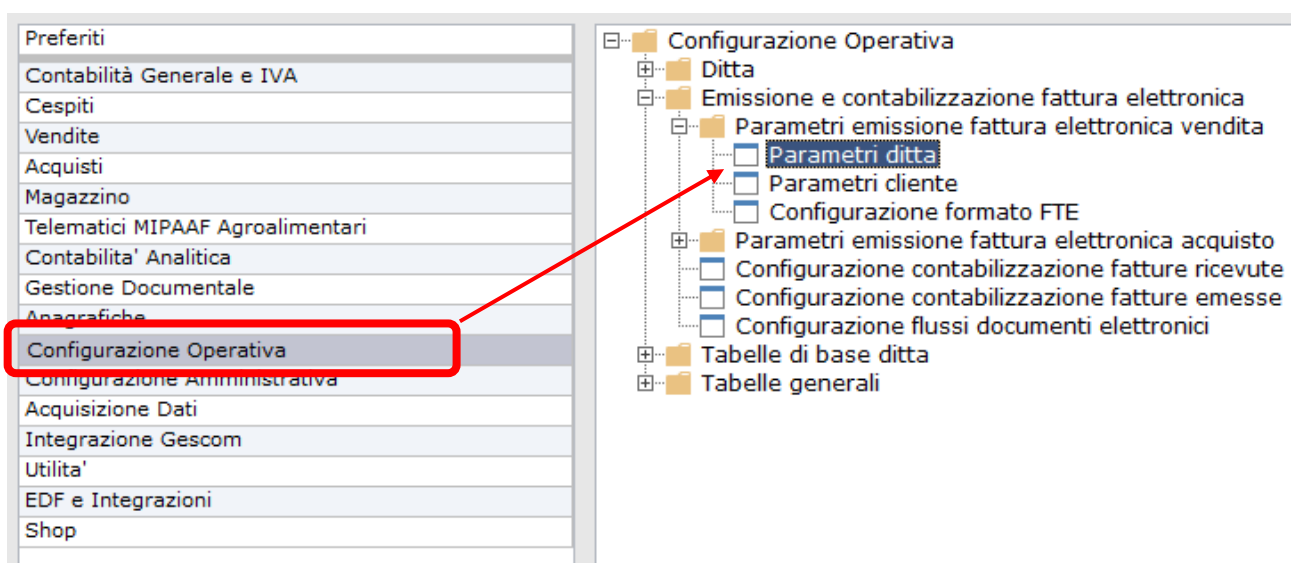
Preferiti
Contabilità Generale e IVA
Cespiti
Vendite
Acquisti
Magazzino
Telematici MIPAAF Agroalimentari
Contabilita' Analitica
Gestione Documentale
Anagrafiche
Configurazione Operativa
Configurazione Amministrativa
Acquisizione Dati
Integrazione Gescom
Utilita'
EDF e Integrazioni
Shop

Configurazione Operativa
Ditta
Emissione e contabilizzazione fattura elettronica
Parametri emissione fattura elettronica vendita
Parametri ditta
Parametri cliente
Configurazione formato FTE
Parametri emissione fattura elettronica acquisto
Configurazione contabilizzazione fatture ricevute
Configurazione contabilizzazione fatture emesse
Configurazione flussi documenti elettronici
Tabelle di base ditta
Tabelle generali